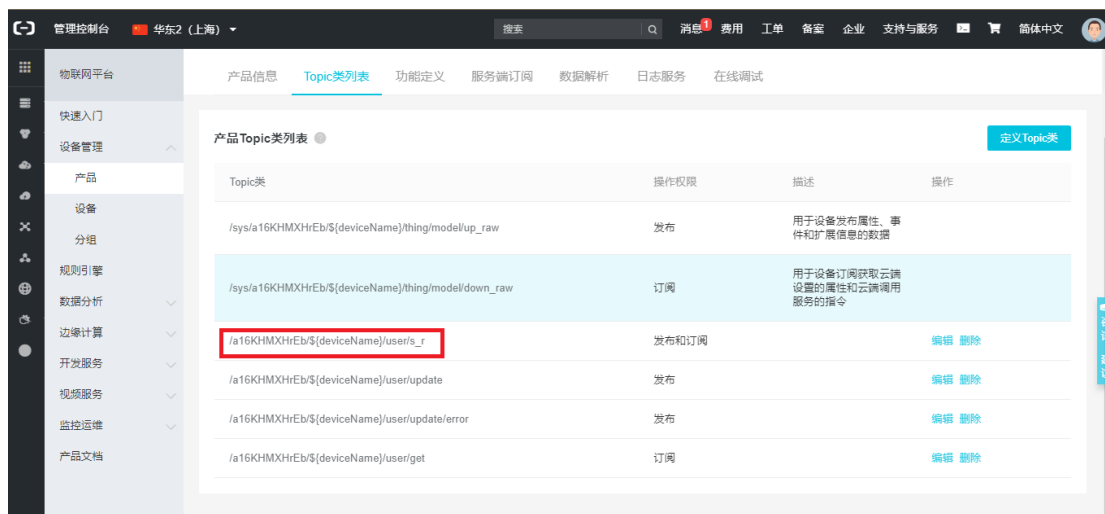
管理控制台 华东2（上海）

搜索

消息 1 费用 工单 备案 企业 支持与服务 简体中文

物联网平台

快速入门
设备管理
产品
设备
分组
规则引擎
数据分析
边缘计算
开发服务
视频服务
监控运维
产品文档

产品信息 Topic类列表 功能定义 服务端订阅 数据解析 日志服务 在线调试

产品Topic类列表

定义Topic类

| Topic类 | 操作权限 | 描述 | 操作 |
|---|---|---|---|
| /sys/a16KHMXHrEb/${deviceName}/thing/model/up_raw | 发布 | 用于设备发布属性、事件和扩展信息的数据 | |
| /sys/a16KHMXHrEb/${deviceName}/thing/model/down_raw | 订阅 | 用于设备订阅获取云端设置的属性和云端调用服务的指令 | |
| /a16KHMXHrEb/${deviceName}/user/s_r | 发布和订阅 | | 编辑 删除 |
| /a16KHMXHrEb/${deviceName}/user/update | 发布 | | 编辑 删除 |
| /a16KHMXHrEb/${deviceName}/user/update/error | 发布 | | 编辑 删除 |
| /a16KHMXHrEb/${deviceName}/user/get | 订阅 | | 编辑 删除 |